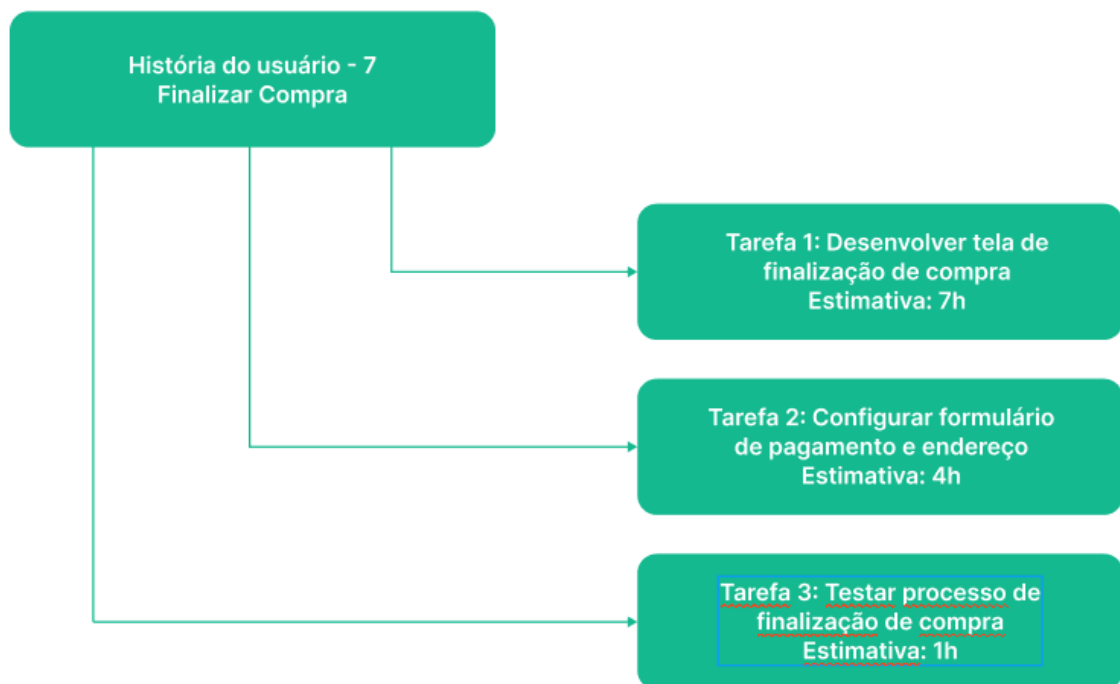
História do usuário - 7
Finalizar Compra

Tarefa 1: Desenvolver tela de finalização de compra
Estimativa: 7h

Tarefa 2: Configurar formulário de pagamento e endereço
Estimativa: 4h

Tarefa 3: Testar processo de finalização de compra
Estimativa: 1h